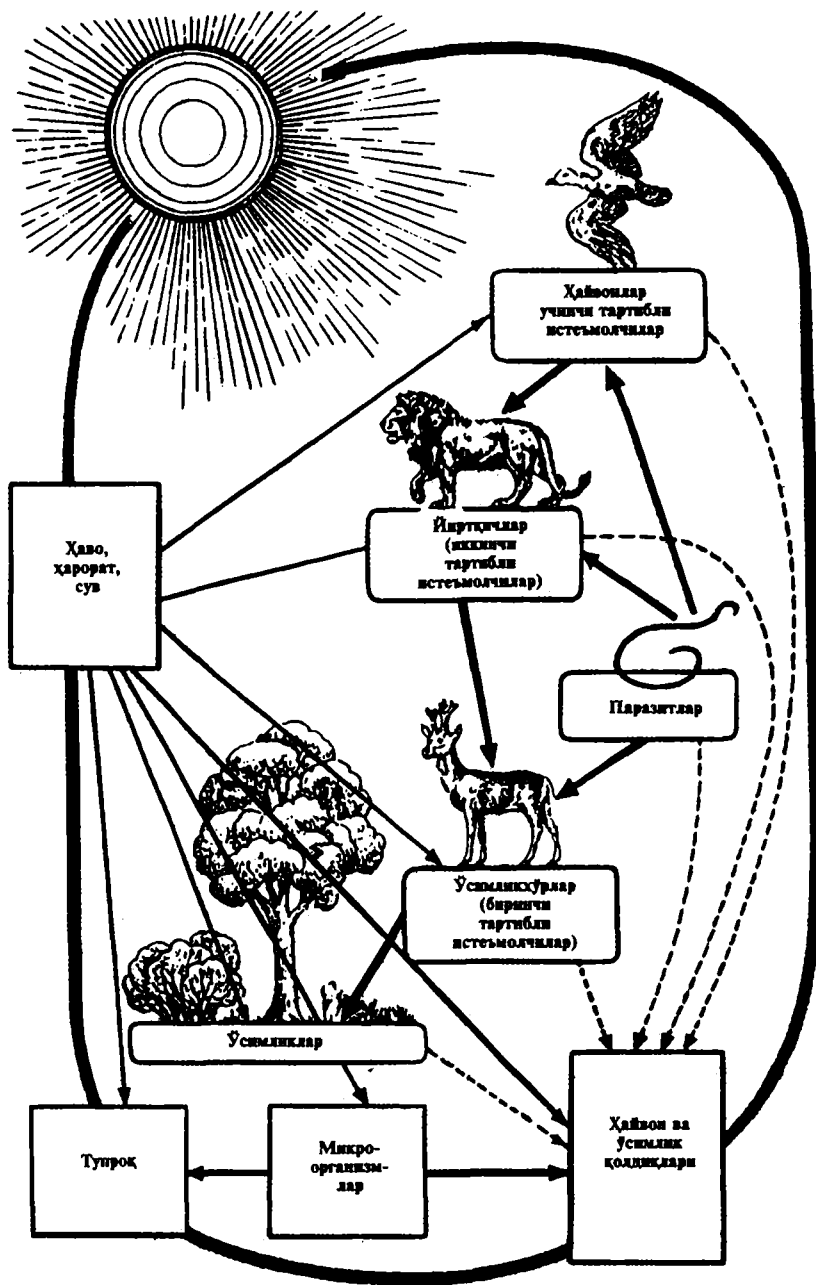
Ҳайвонлар учинчи тартибли истеъмолчилар

Ҳаво, ҳарорат, сув

Йиртқичлар (иккинчи тартибли истеъмолчилар)

Паразитлар

Ўсимликхўрлар (биринчи тартибли истеъмолчилар)

Ўсимликлар

Тупроқ

Микроорганизмлар

Ҳайвон ва ўсимлик қолдиқлари